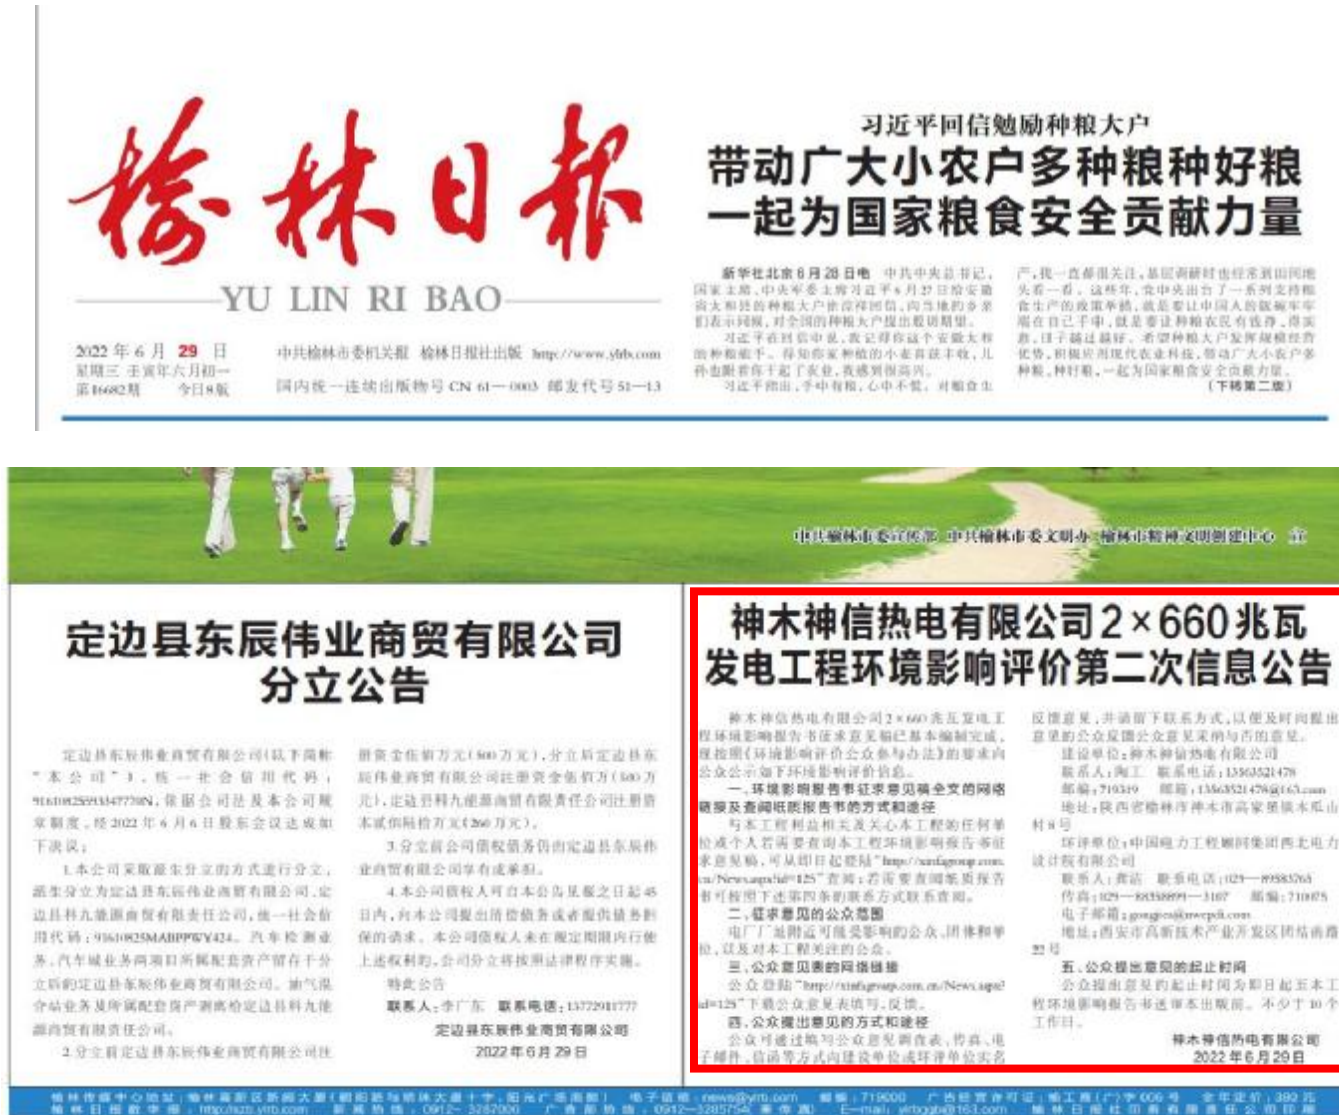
榆林日报

YU LIN RI BAO

2022 年 6 月 29 日
星期三 壬寅年六月初一
第16682期 今日8版

中共榆林市委机关报 榆林日报社出版 http://www.ylrb.com
国内统一连续出版物号 CN 61—0003 邮发代号 51—13

习近平回信勉励种粮大户

带动广大小农户多种粮种好粮
一起为国家粮食安全贡献力量

新华社北京6月28日电 中共中央总书记、国家主席、中央军委主席习近平6月27日回信安徽省太和县的种粮大户徐淙祥，向当地的乡亲们表示问候，对全国的种粮大户提出殷切期望。

习近平在回信中说，我记得你这个安徽太和的种粮能手。得知你家种植的小麦喜获丰收，几分也跟着你乐上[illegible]

习近平指出，手中有粮，心中不慌。对粮食生产，我一直都很关注。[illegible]

（下转第二版）

中共榆林市委宣传部 中共榆林市委文明办 榆林市精神文明创建中心 宣

定边县东辰伟业商贸有限公司
分立公告

定边县东辰伟业商贸有限公司（以下简称"本公司"），统一社会信用代码：91610825593347770N，依据公司法及本公司规章制度，经2022年6月6日股东会议达成如下决议：

1.本公司采取派生分立方式进行分立，派生分立为定边县东辰伟业商贸有限公司，定边县科九德源商贸有限责任公司，统一社会信用代码：91610825MABPPWY424。汽车检测业务、汽车城业务及项目所属配套资产留存于分立后的定边县东辰伟业商贸有限公司。加气混合站业务及所属配套资产调整给定边县科九德源商贸有限责任公司。

2.分立前定边县东辰伟业商贸有限公司注册资金伍佰万元（500万元），分立后定边县东辰伟业商贸有限公司注册资金伍佰万元（500万元），定边县科九德源商贸有限责任公司注册资本贰佰陆拾万元（260万元）。

3.分立前公司债权债务均由定边县东辰伟业商贸有限公司享有或承担。

4.本公司债权人可自本公告见报之日起45日内，向本公司提出清偿债务或者提供债务担保的请求。本公司债权人未在规定期限内行使上述权利，公司分立将按照法律程序实施。

特此公告

联系人：李广东 联系电话：13772981777

定边县东辰伟业商贸有限公司
2022年6月29日

神木神信热电有限公司2×660兆瓦
发电工程环境影响评价第二次信息公告

神木神信热电有限公司2×660兆瓦发电工程环境影响报告书征求意见稿已基本编制完成，现按照《环境影响评价公众参与办法》的要求向公众公示如下环境影响评价信息。

一、环境影响报告书征求意见稿全文的网络链接及查阅纸质报告书的方式和途径

与本工程利益相关关心本工程的任何单位或个人若需要查阅本工程环境影响报告书征求意见稿，可从即日起登陆"http://sinfagroup.com.cn/News.aspx?id=125"查阅；若需要查阅纸质报告书可按照下述联系方式联系查阅。

二、征求意见的公众范围

电厂厂址附近可能受影响的公众、团体和单位，以及对本工程关注的公众。

三、公众意见表的网络链接

公众登陆"http://sinfagroup.com.cn/News.aspx?id=125"下载公众意见表填写、反馈。

四、公众提出意见的方式和途径

公众可通过填写公众意见调查表，传真、电子邮件、信函等方式向建设单位或环评单位实名反馈意见，并请留下联系方式，以便及时向提出意见的公众反馈公众意见采纳与否的意见。

建设单位：神木神信热电有限公司
联系人：陶工 联系电话：13563521478
邮编：719319 邮箱：13563521478@163.com
地址：陕西省榆林市神木市高家堡镇木瓜山村8号

环评单位：中国电力工程顾问集团西北电力设计院有限公司
联系人：龚洁 联系电话：029—89583765
传真：029—88358891—3107 邮编：710075
电子邮箱：gongjie@nwepdi.com
地址：西安市高新技术产业开发区团结南路22号

五、公众提出意见的起止时间

公众提出意见的起止时间为即日起五本工程环境影响报告书送审本出版前，不少于10个工作日。

神木神信热电有限公司
2022年6月29日

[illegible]